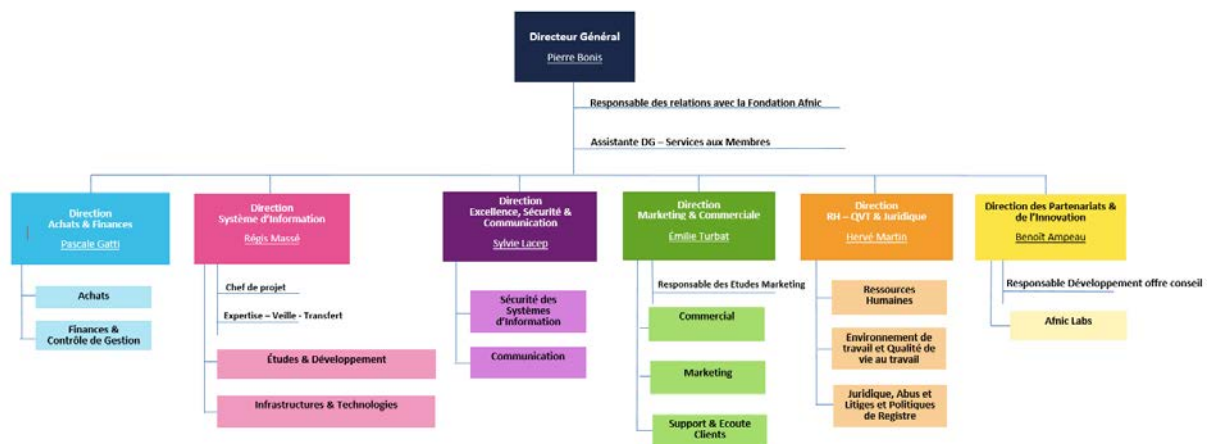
Directeur Général
Pierre Bonis

Responsable des relations avec la Fondation Afnic

Assistante DG – Services aux Membres

Direction
Achats & Finances
Pascale Gatti

Achats

Finances & Contrôle de Gestion

Direction
Système d'Information
Régis Massé

Chef de projet

Expertise – Veille - Transfert

Études & Développement

Infrastructures & Technologies

Direction
Excellence, Sécurité & Communication
Sylvie Lacep

Sécurité des Systèmes d'Information

Communication

Direction
Marketing & Commerciale
Émilie Turbat

Responsable des Etudes Marketing

Commercial

Marketing

Support & Ecoute Clients

Direction
RH – QVT & Juridique
Hervé Martin

Ressources Humaines

Environnement de travail et Qualité de vie au travail

Juridique, Abus et Litiges et Politiques de Registre

Direction des Partenariats & de l'Innovation
Benoît Ampeau

Responsable Développement offre conseil

Afnic Labs